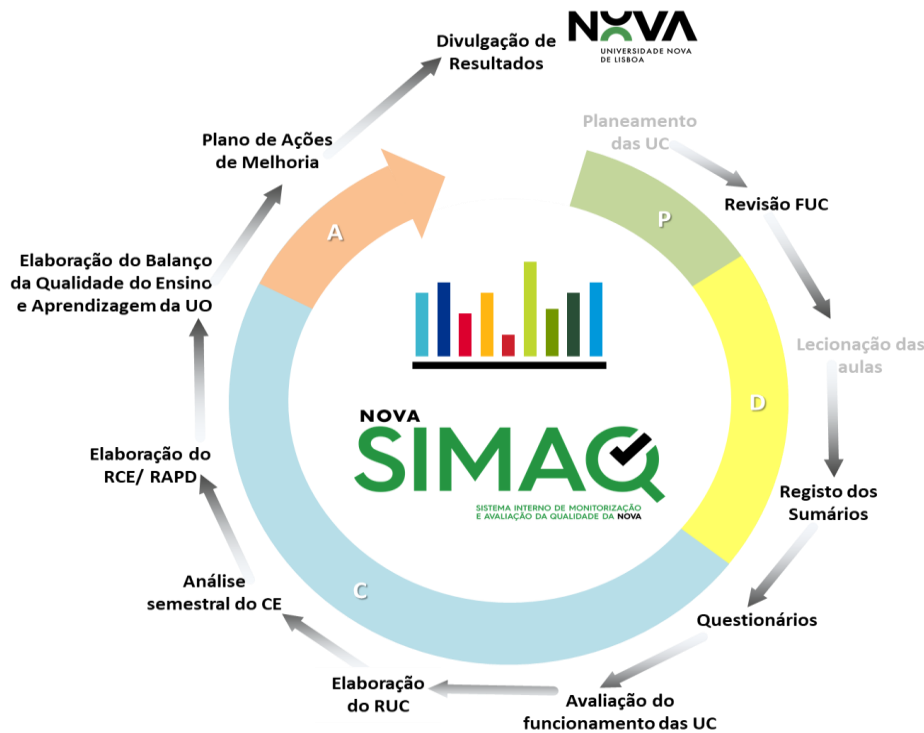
NOVA
UNIVERSIDADE NOVA DE LISBOA

Divulgação de Resultados

Planeamento das UC

Revisão FUC

Lecionação das aulas

Registo dos Sumários

Questionários

Avaliação do funcionamento das UC

Elaboração do RUC

Análise semestral do CE

Elaboração do RCE/ RAPD

Elaboração do Balanço da Qualidade do Ensino e Aprendizagem da UO

Plano de Ações de Melhoria

P

D

C

A

NOVA SIMAQ
SISTEMA INTERNO DE MONITORIZAÇÃO E AVALIAÇÃO DA QUALIDADE DA NOVA